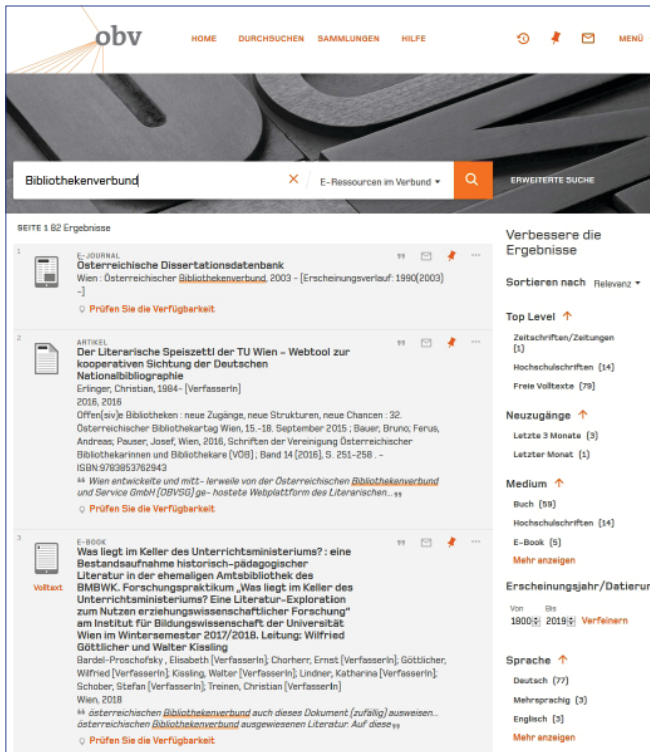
obv

HOME DURCHSUCHEN SAMMLUNGEN HILFE

MENÜ

Bibliothekenverbund

E-Ressourcen im Verbund

ERWEITERTE SUCHE

SEITE 1 82 Ergebnisse

1

E-JOURNAL
Österreichische Dissertationsdatenbank
Wien : Österreichischer Bibliothekenverbund, 2003 - [Erscheinungsverlauf: 1990(2003) -]

Prüfen Sie die Verfügbarkeit

2

ARTIKEL
Der Literarische Speiszettl der TU Wien – Webtool zur kooperativen Sichtung der Deutschen Nationalbibliografie
Erlinger, Christian, 1984- [VerfasserIn]
2016, 2016
Offen[siv]e Bibliotheken : neue Zugänge, neue Strukturen, neue Chancen : 32. Österreichischer Bibliothekartag Wien, 15.-18. September 2015 ; Bauer, Bruno; Ferus, Andreas; Pauser, Josef, Wien, 2016, Schriften der Vereinigung Österreichischer Bibliothekarinnen und Bibliothekare (VÖB) ; Band 14 (2016), S. 251-258. - ISBN:9783853762943
" Wien entwickelte und mitt- lerweile von der Österreichischen Bibliothekenverbund and Service GmbH (OBVSG) ge- hostete Webplattform des Literarischen... "

Prüfen Sie die Verfügbarkeit

3

Volltext

E-BOOK
Was liegt im Keller des Unterrichtsministeriums? : eine Bestandsaufnahme historisch-pädagogischer Literatur in der ehemaligen Amtsbibliothek des BMBWK. Forschungspraktikum „Was liegt im Keller des Unterrichtsministeriums? Eine Literatur-Exploration zum Nutzen erziehungswissenschaftlicher Forschung" am Institut für Bildungswissenschaft der Universität Wien im Wintersemester 2017/2018. Leitung: Wilfried Göttlicher und Walter Kissling
Bardel-Proschofsky, Elisabeth [VerfasserIn]; Chorherr, Ernst [VerfasserIn]; Göttlicher, Wilfried [VerfasserIn]; Kissling, Walter [VerfasserIn]; Lindner, Katharina [VerfasserIn]; Schober, Stefan [VerfasserIn]; Treinen, Christian [VerfasserIn]
Wien, 2018
" österreichischen Bibliothekenverbund auch dieses Dokument (zufällig) ausweisen... österreichischen Bibliothekenverbund ausgewiesenen Literatur. Auf diese "

Prüfen Sie die Verfügbarkeit

Verbessere die Ergebnisse

Sortieren nach Relevanz

Top Level
Zeitschriften/Zeitungen (1)
Hochschulschriften (14)
Freie Volltexte (79)

Neuzugänge
Letzte 3 Monate (3)
Letzter Monat (1)

Medium
Buch (59)
Hochschulschriften (14)
E-Book (5)
Mehr anzeigen

Erscheinungsjahr/Datierun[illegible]
Von 1800 Bis 2019 Verfeinern

Sprache
Deutsch (77)
Mehrsprachig (3)
Englisch (3)
Mehr anzeigen